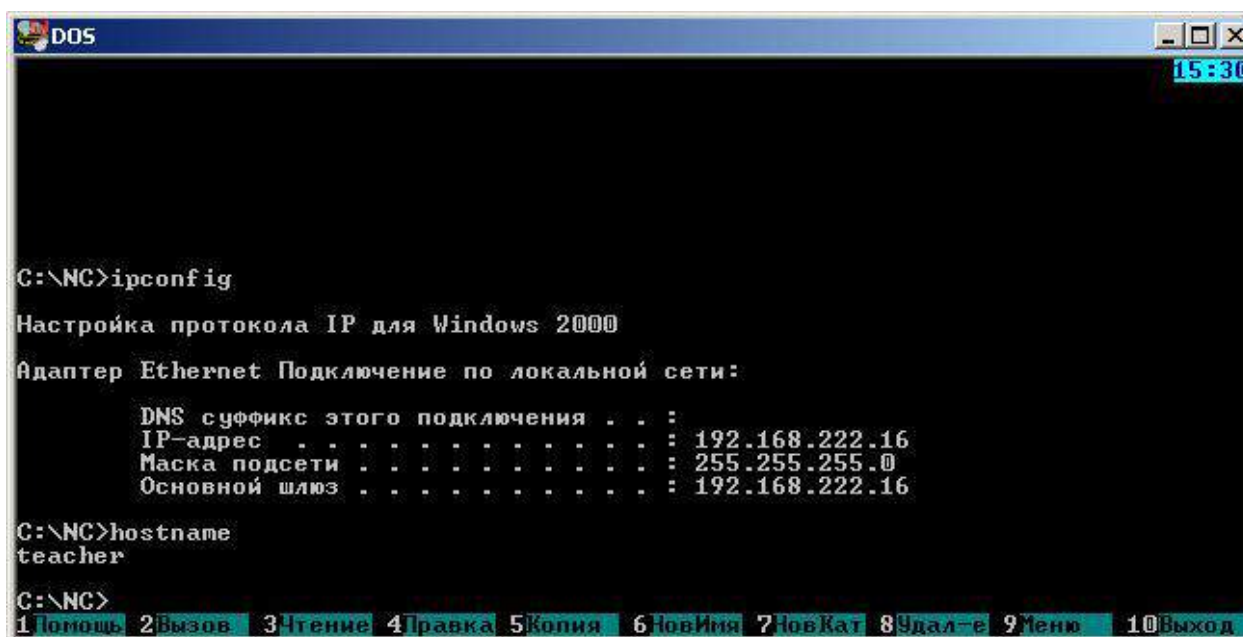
DOS

15:30

C:\NC>ipconfig

Настройка протокола IP для Windows 2000

Адаптер Ethernet Подключение по локальной сети:

DNS суффикс этого подключения . . :
IP-адрес . . . . . . . . . . . . : 192.168.222.16
Маска подсети . . . . . . . . . . : 255.255.255.0
Основной шлюз . . . . . . . . . . : 192.168.222.16

C:\NC>hostname
teacher

C:\NC>
1Помощь 2Вызов 3Чтение 4Правка 5Копия 6НовИмя 7НовКат 8Удал-е 9Меню 10Выход